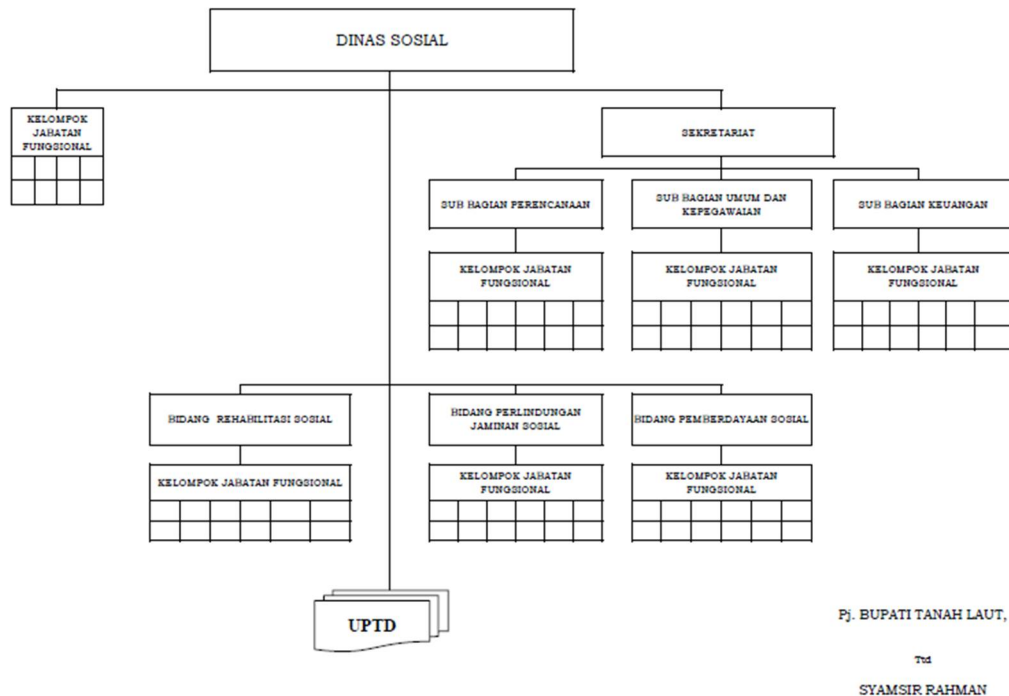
DINAS SOSIAL

KELOMPOK JABATAN FUNGSIONAL

SEKRETARIAT

SUB BAGIAN PERENCANAAN

SUB BAGIAN UMUM DAN KEPEGAWAIAN

SUB BAGIAN KEUANGAN

KELOMPOK JABATAN FUNGSIONAL

KELOMPOK JABATAN FUNGSIONAL

KELOMPOK JABATAN FUNGSIONAL

BIDANG REHABILITASI SOSIAL

BIDANG PERLINDUNGAN JAMINAN SOSIAL

BIDANG PEMBERDAYAAN SOSIAL

KELOMPOK JABATAN FUNGSIONAL

KELOMPOK JABATAN FUNGSIONAL

KELOMPOK JABATAN FUNGSIONAL

UPTD

Pj. BUPATI TANAH LAUT,

Ttd

SYAMSIR RAHMAN